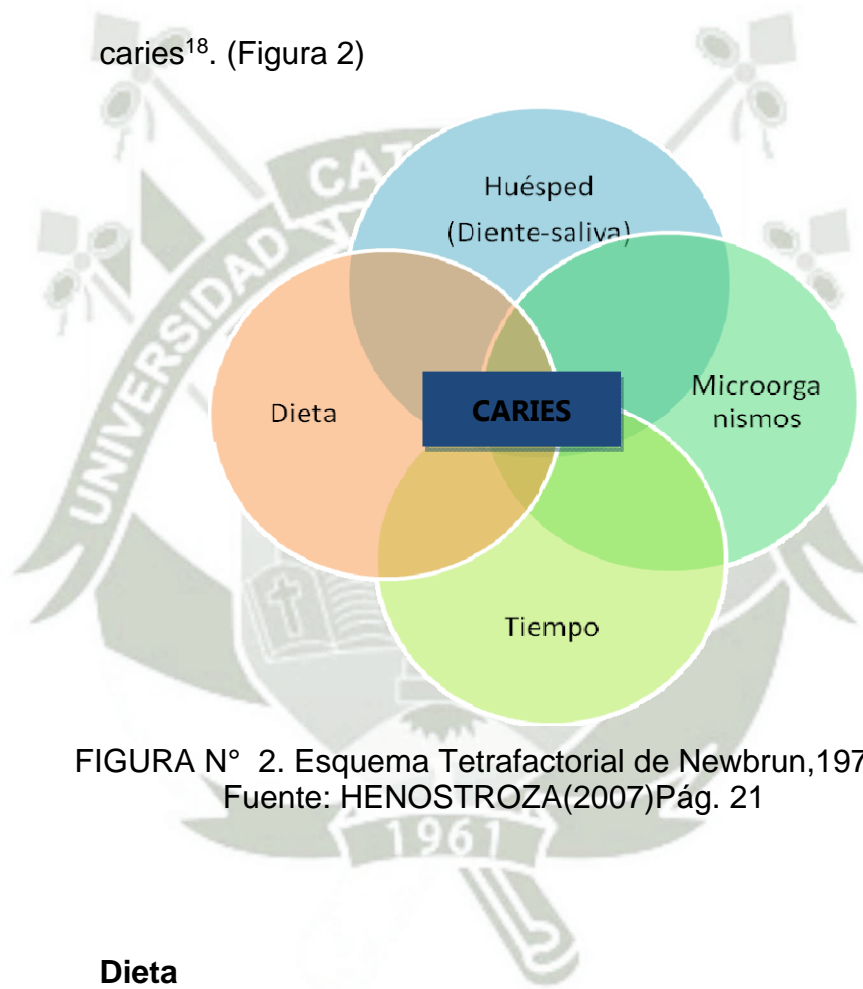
caries$^{18}$. (Figura 2)

Huésped
(Diente-saliva)

Dieta

CARIES

Microorga nismos

Tiempo

FIGURA N° 2. Esquema Tetrafactorial de Newbrun,197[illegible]
Fuente: HENOSTROZA(2007)Pág. 21

CAT
UNIVERSIDAD
1961

**Dieta**